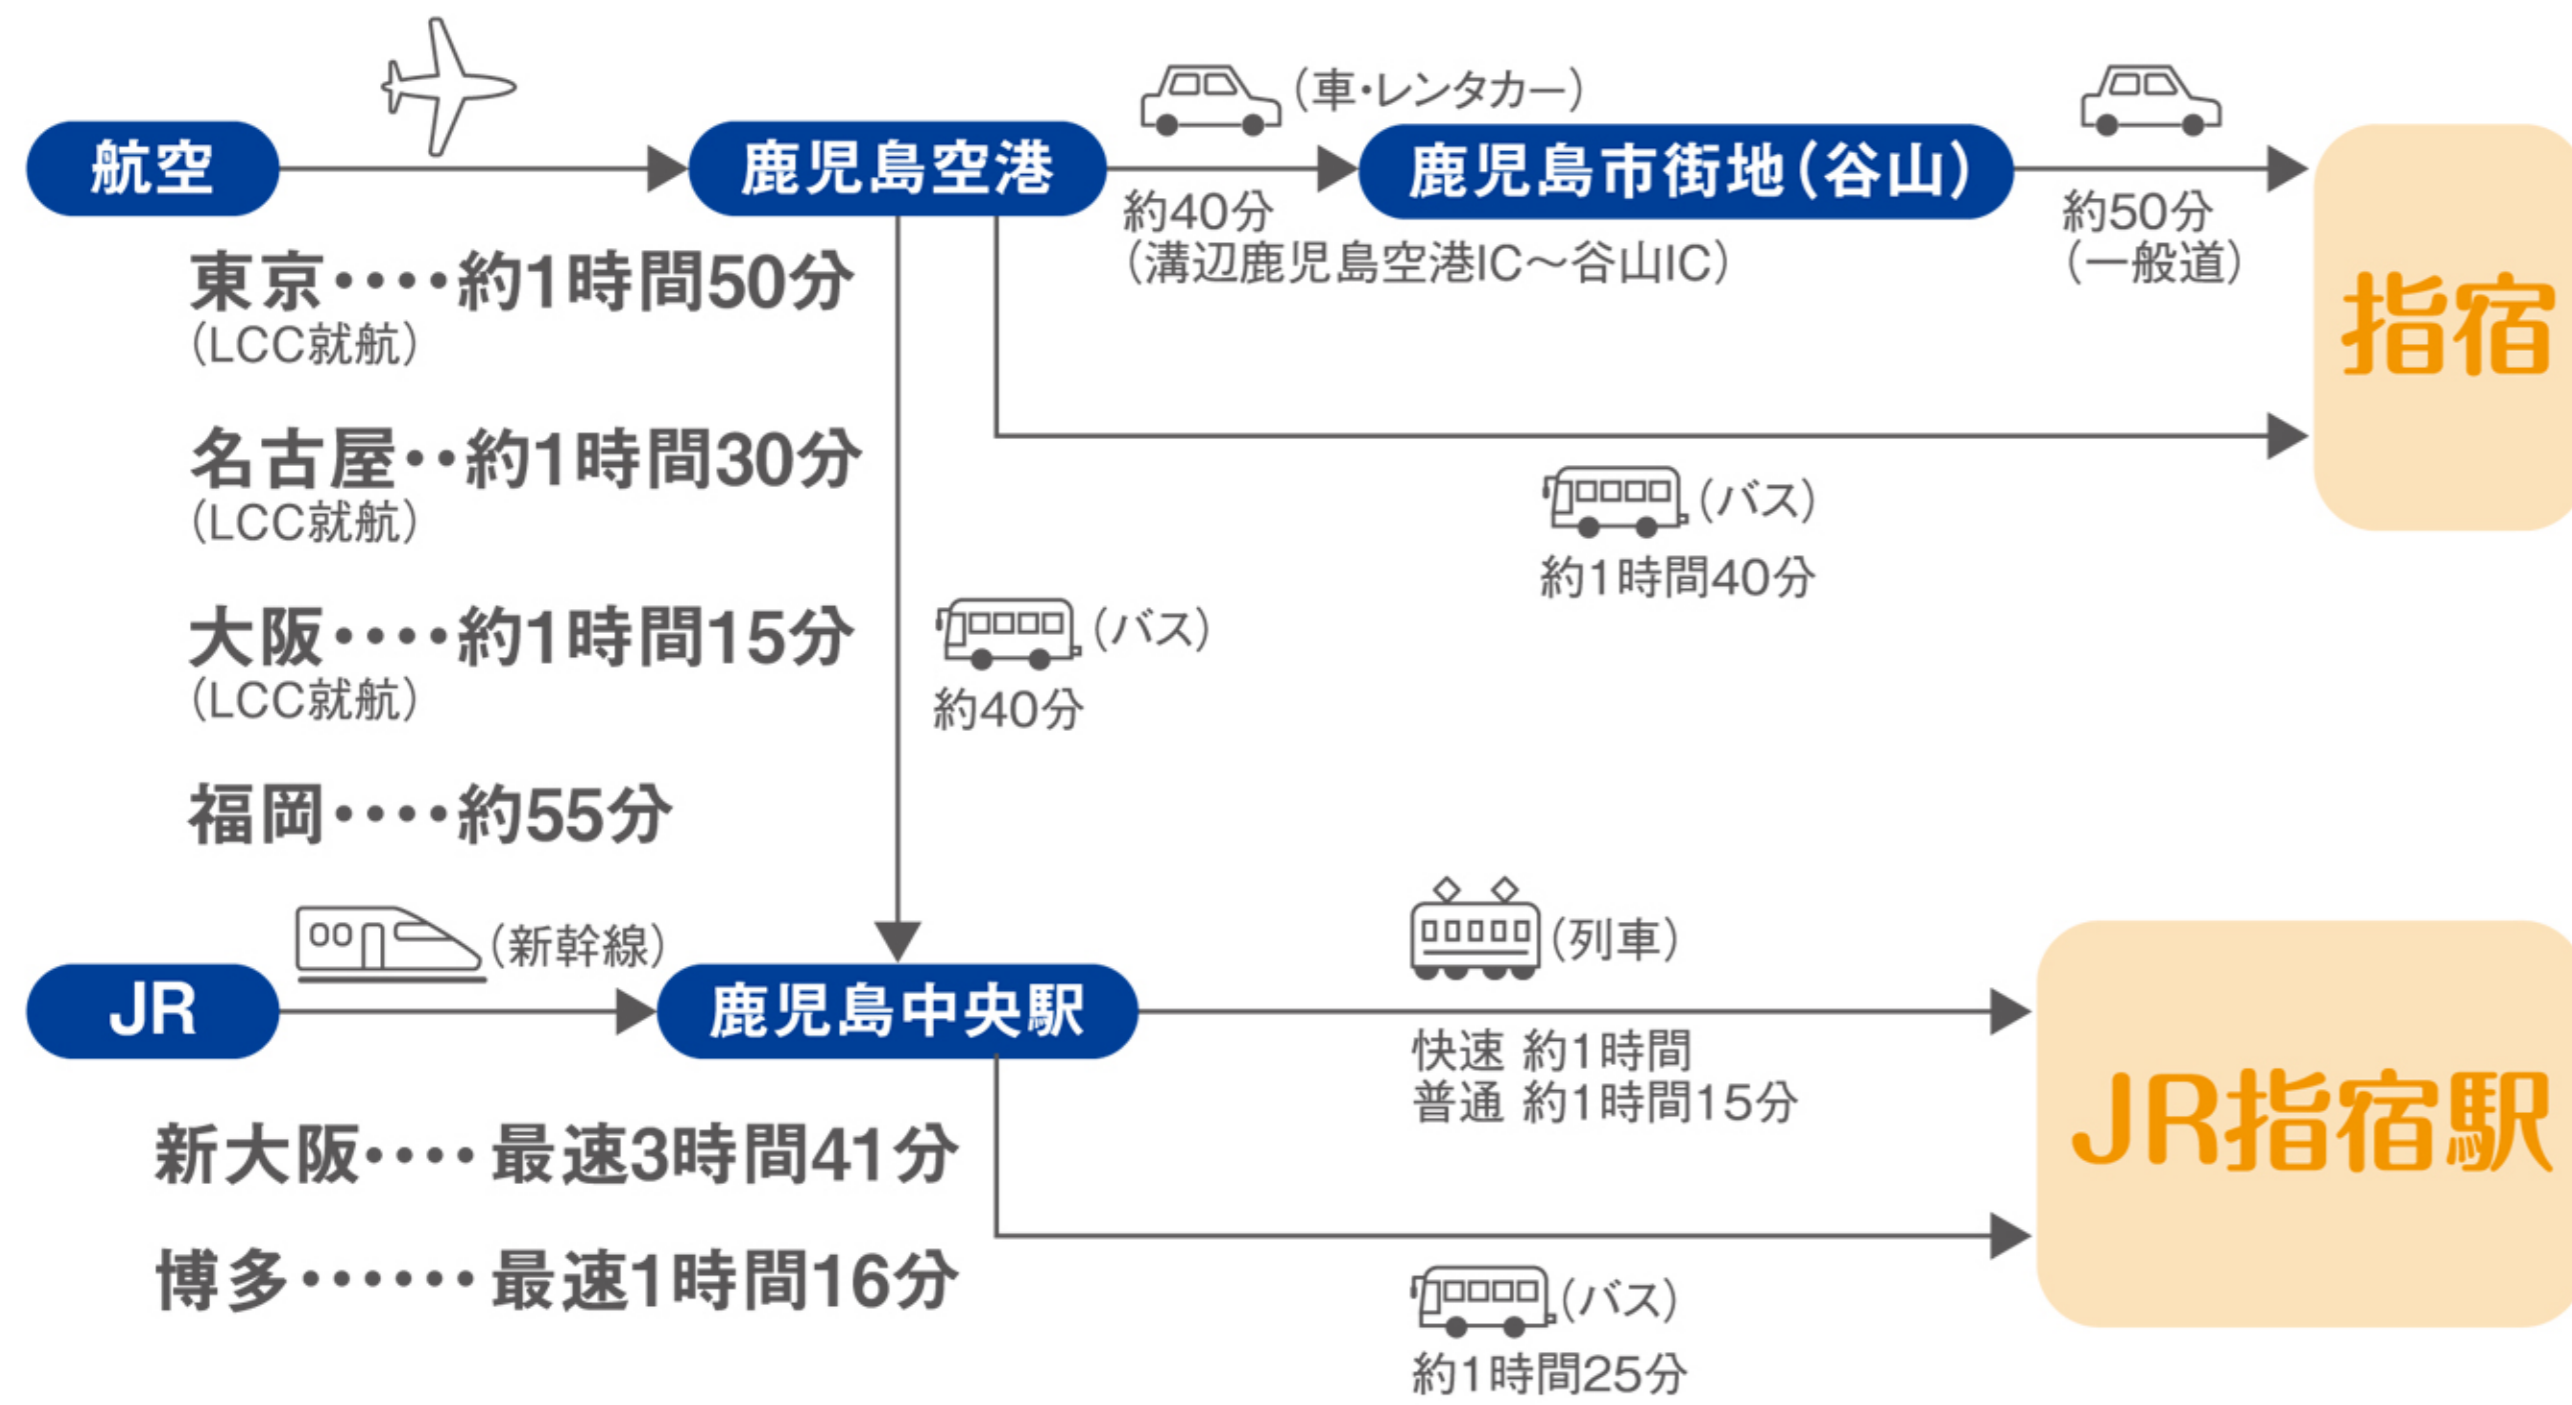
航空

鹿児島空港

(車・レンタカー)

鹿児島市街地(谷山)

約40分
(溝辺鹿児島空港IC～谷山IC)

約50分
(一般道)

指宿

東京・・・・約1時間50分
(LCC就航)

名古屋・・約1時間30分
(LCC就航)

大阪・・・・約1時間15分
(LCC就航)

福岡・・・・約55分

(バス)
約1時間40分

(バス)
約40分

JR

(新幹線)

鹿児島中央駅

(列車)

快速 約1時間
普通 約1時間15分

JR指宿駅

新大阪・・・・最速3時間41分

博多・・・・・・最速1時間16分

(バス)
約1時間25分